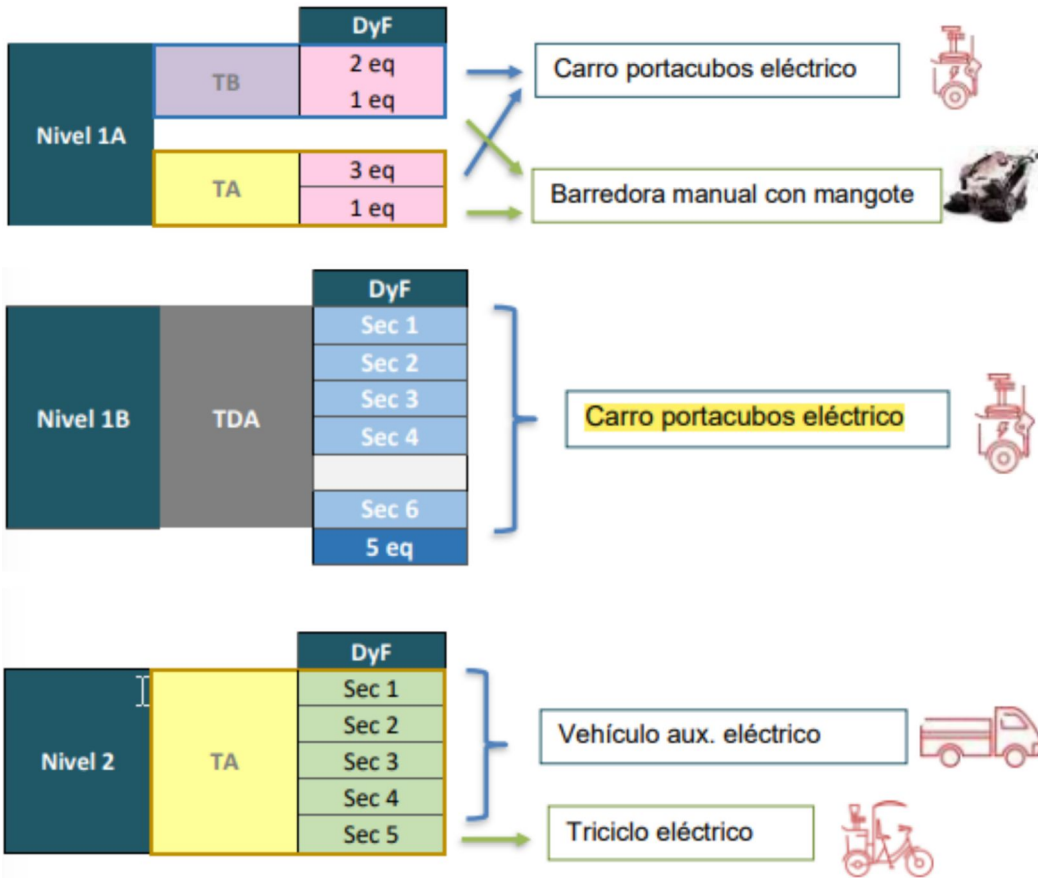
| | | DyF |
|---|---|---|
| Nivel 1A | TB | 2 eq |
| | | 1 eq |
| | TA | 3 eq |
| | | 1 eq |

Carro portacubos eléctrico

Barredora manual con mangote

| | | DyF |
|---|---|---|
| Nivel 1B | TDA | Sec 1 |
| | | Sec 2 |
| | | Sec 3 |
| | | Sec 4 |
| | | |
| | | Sec 6 |
| | | 5 eq |

Carro portacubos eléctrico

| | | DyF |
|---|---|---|
| Nivel 2 | TA | Sec 1 |
| | | Sec 2 |
| | | Sec 3 |
| | | Sec 4 |
| | | Sec 5 |

Vehículo aux. eléctrico

Triciclo eléctrico